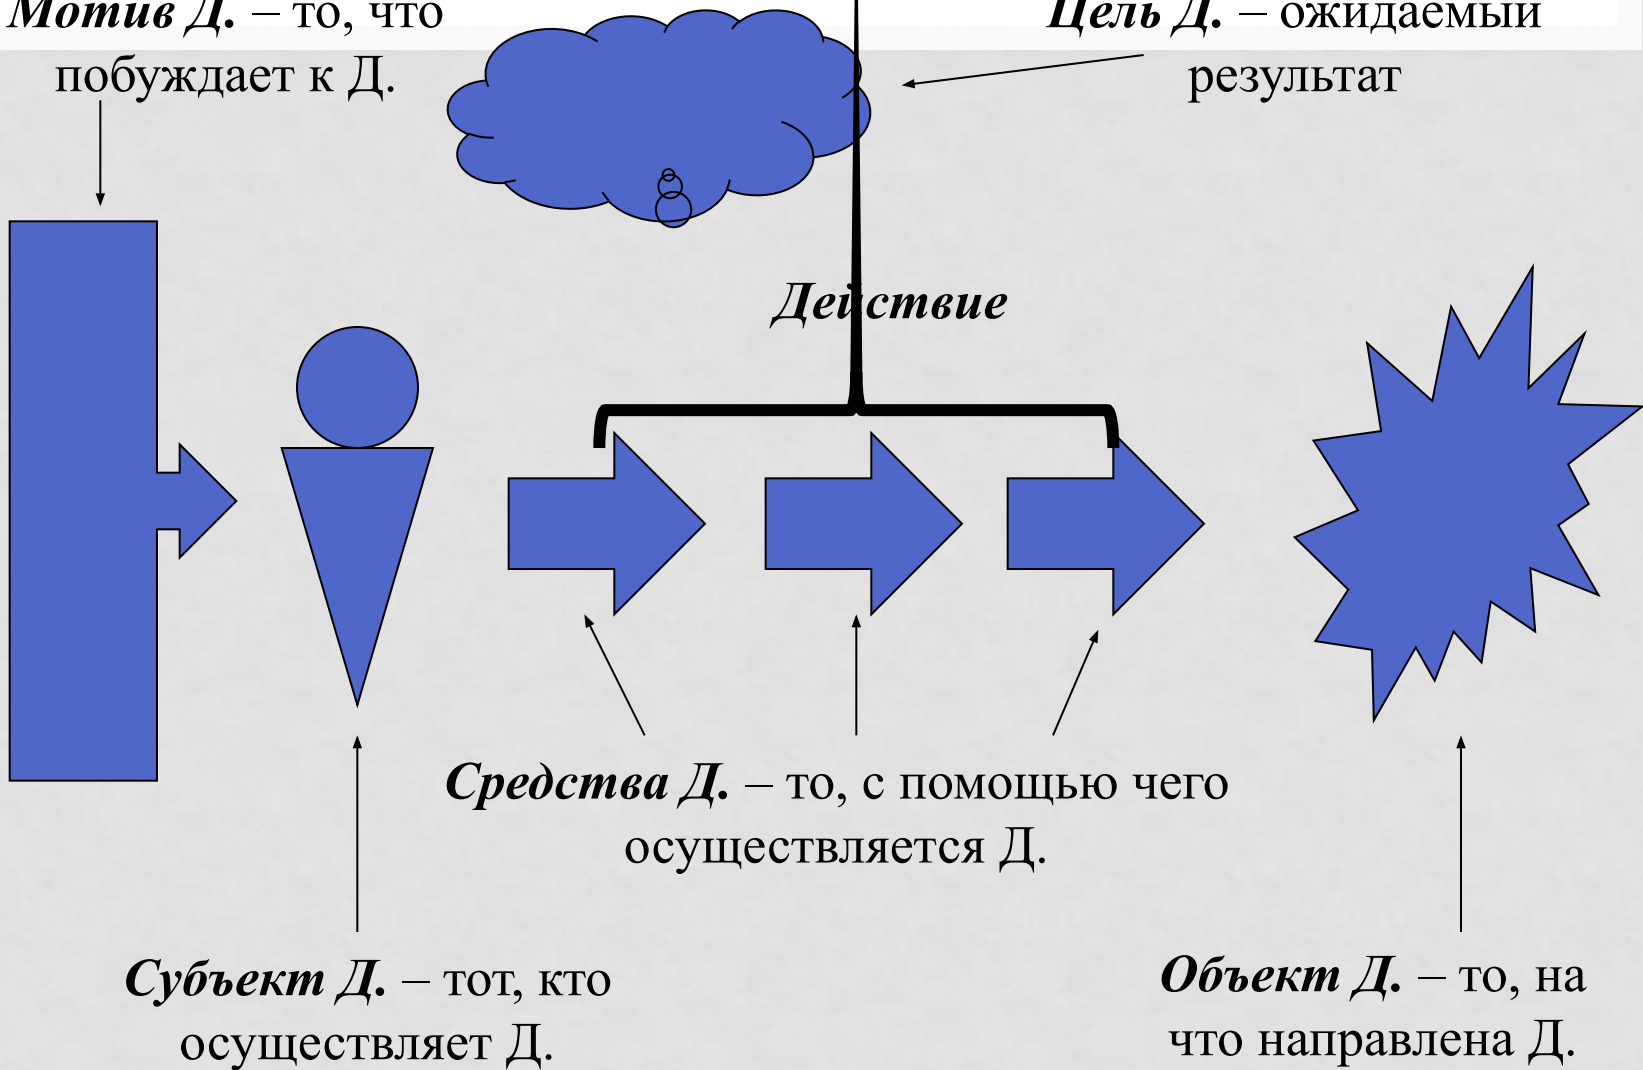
***Мотив Д.*** – то, что побуждает к Д.

***Цель Д.*** – ожидаемый результат

***Действие***

***Средства Д.*** – то, с помощью чего осуществляется Д.

***Субъект Д.*** – тот, кто осуществляет Д.

***Объект Д.*** – то, на что направлена Д.